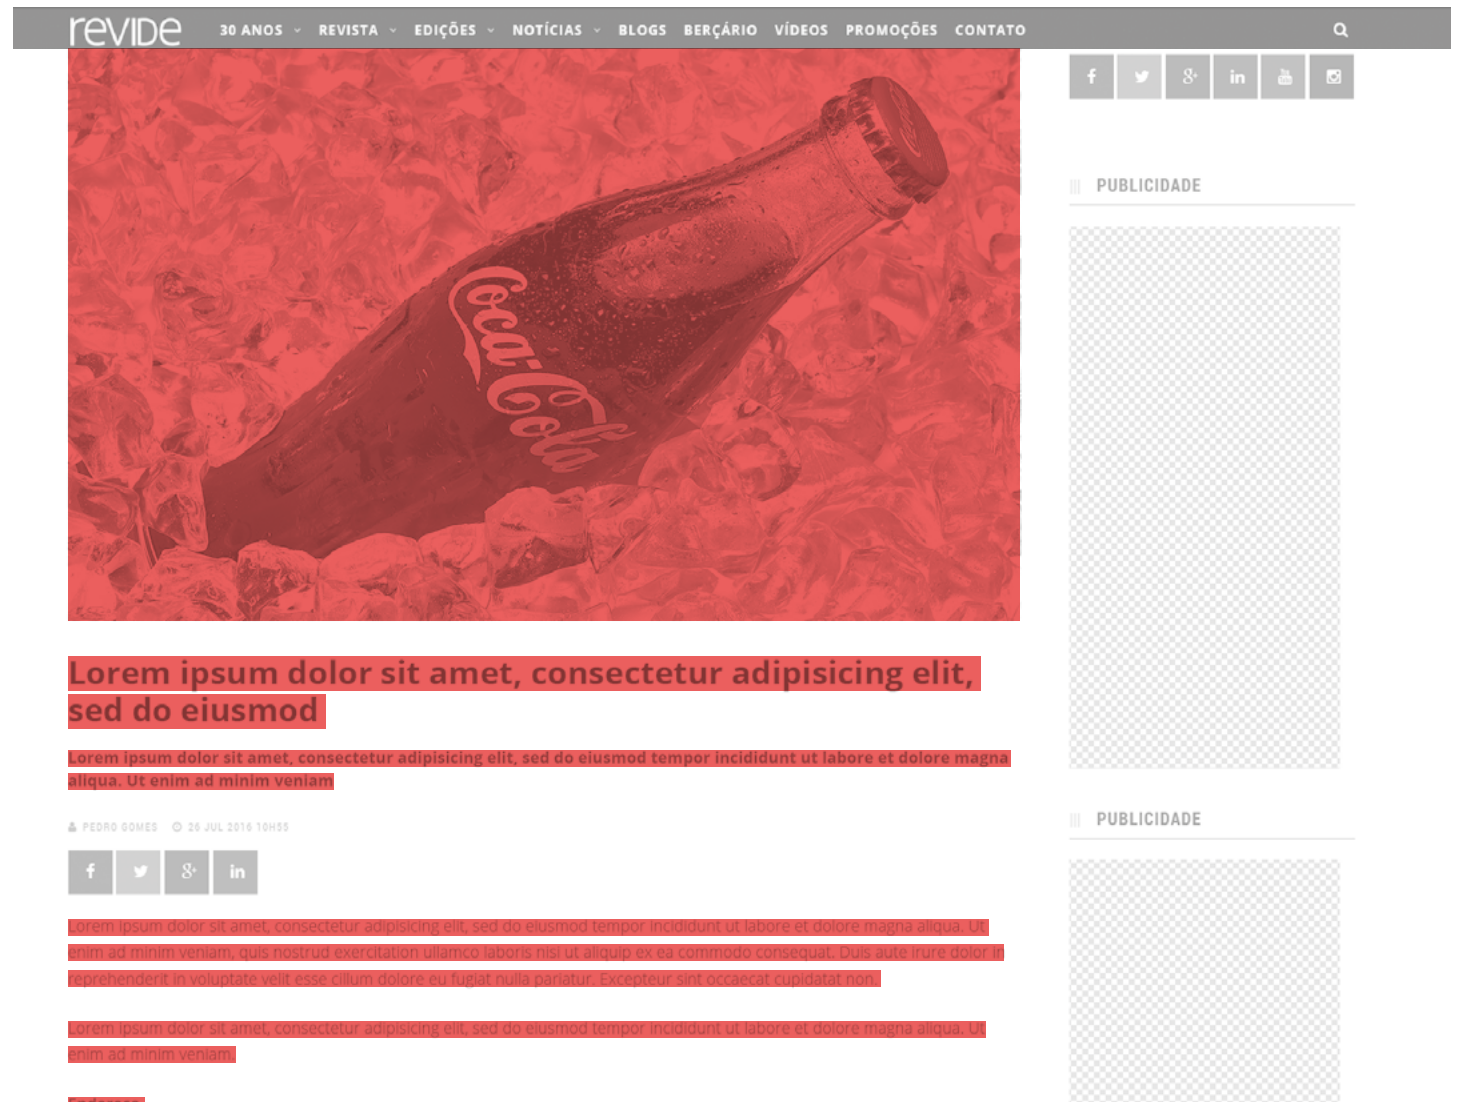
revide 30 ANOS REVISTA EDIÇÕES NOTÍCIAS BLOGS BERÇÁRIO VÍDEOS PROMOÇÕES CONTATO

Coca-Cola

Lorem ipsum dolor sit amet, consectetur adipisicing elit, sed do eiusmod

Lorem ipsum dolor sit amet, consectetur adipisicing elit, sed do eiusmod tempor incididunt ut labore et dolore magna aliqua. Ut enim ad minim veniam

PEDRO GOMES 26 JUL 2016 10H55

Lorem ipsum dolor sit amet, consectetur adipisicing elit, sed do eiusmod tempor incididunt ut labore et dolore magna aliqua. Ut enim ad minim veniam, quis nostrud exercitation ullamco laboris nisi ut aliquip ex ea commodo consequat. Duis aute irure dolor in reprehenderit in voluptate velit esse cillum dolore eu fugiat nulla pariatur. Excepteur sint occaecat cupidatat non.

Lorem ipsum dolor sit amet, consectetur adipisicing elit, sed do eiusmod tempor incididunt ut labore et dolore magna aliqua. Ut enim ad minim veniam.

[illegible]

PUBLICIDADE

PUBLICIDADE